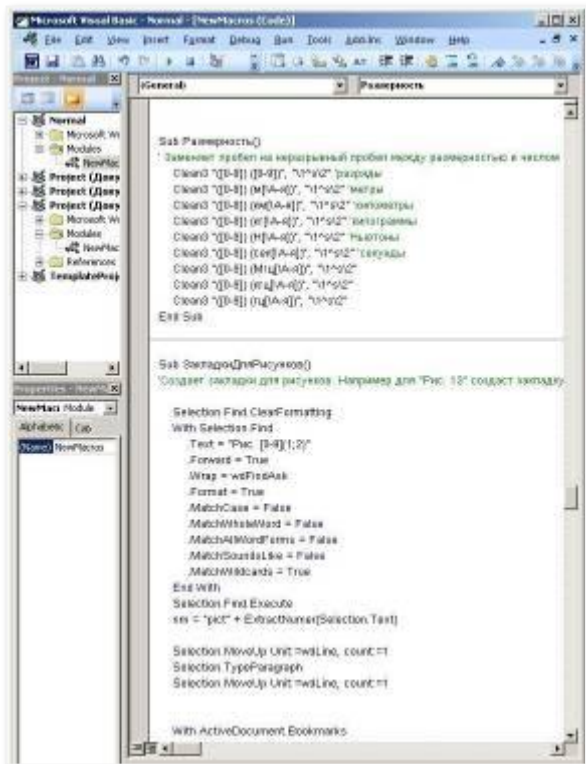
Microsoft Visual Basic - Normal - [NewMacros (Code)]

File Edit View Insert Format Debug Run Tools Add-Ins Window Help

Project - Normal

Normal
Microsoft Wi
Modules
NewMac
Project (Доку
Project (Доку
Project (Доку
Microsoft Wi
Modules
NewMac
Reference
TemplateProj

Properties - NewM
NewMacr Module
Alphabetic Cat
(Name) NewMacros

(General)
Размерность

Sub Размерность()
' Заменяет пробел на неразрывный пробел между размерностью и числом
Clean3 "([0-9]) ([0-9])", "\1^s\2" 'разряды
Clean3 "([0-9]) (м[!А-я])", "\1^s\2" 'метры
Clean3 "([0-9]) (км[!А-я])", "\1^s\2" 'километры
Clean3 "([0-9]) (кг[!А-я])", "\1^s\2" 'килограммы
Clean3 "([0-9]) (Н[!А-я])", "\1^s\2" 'Ньютоны
Clean3 "([0-9]) (сек[!А-я])", "\1^s\2" 'секунды
Clean3 "([0-9]) (Мгц[!А-я])", "\1^s\2"
Clean3 "([0-9]) (егц[!А-я])", "\1^s\2"
Clean3 "([0-9]) (гц[!А-я])", "\1^s\2"
End Sub

Sub ЗакладкиДляРисунков()
'Создает закладки для рисунков. Например для "Рис. 13" создаст закладку

Selection.Find.ClearFormatting
With Selection.Find
.Text = "Рис. [0-9]{1;2}"
.Forward = True
.Wrap = wdFindAsk
.Format = True
.MatchCase = False
.MatchWholeWord = False
.MatchAllWordForms = False
.MatchSoundsLike = False
.MatchWildcards = True
End With
Selection.Find.Execute
nm = "pict" + ExtractNumber(Selection.Text)

Selection.MoveUp Unit:=wdLine, count:=1
Selection.TypeParagraph
Selection.MoveUp Unit:=wdLine, count:=1

With ActiveDocument.Bookmarks